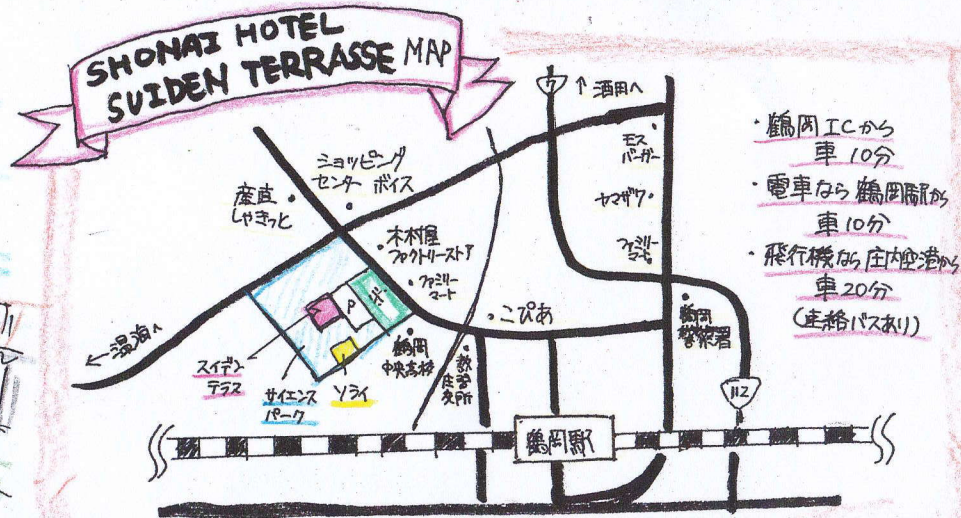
SHONAI HOTEL SUIDEN TERRASSE MAP

7

↑酒田へ

ショッピングセンター ボイス

産直しゃきっと

木村屋ファクトリーストア

ファミリーマート

モスバーガー

ヤマザワ

ファミリーマート

こぴあ

鶴岡警察署

←湯野浜へ

P

H

スイデンテラス

サイエンスパーク

ソライ

鶴岡中央高校

致道庁舎

112

鶴岡駅

・鶴岡ICから車10分

・電車なら鶴岡駅から車10分

・飛行機なら庄内空港から車20分(連絡バスあり)